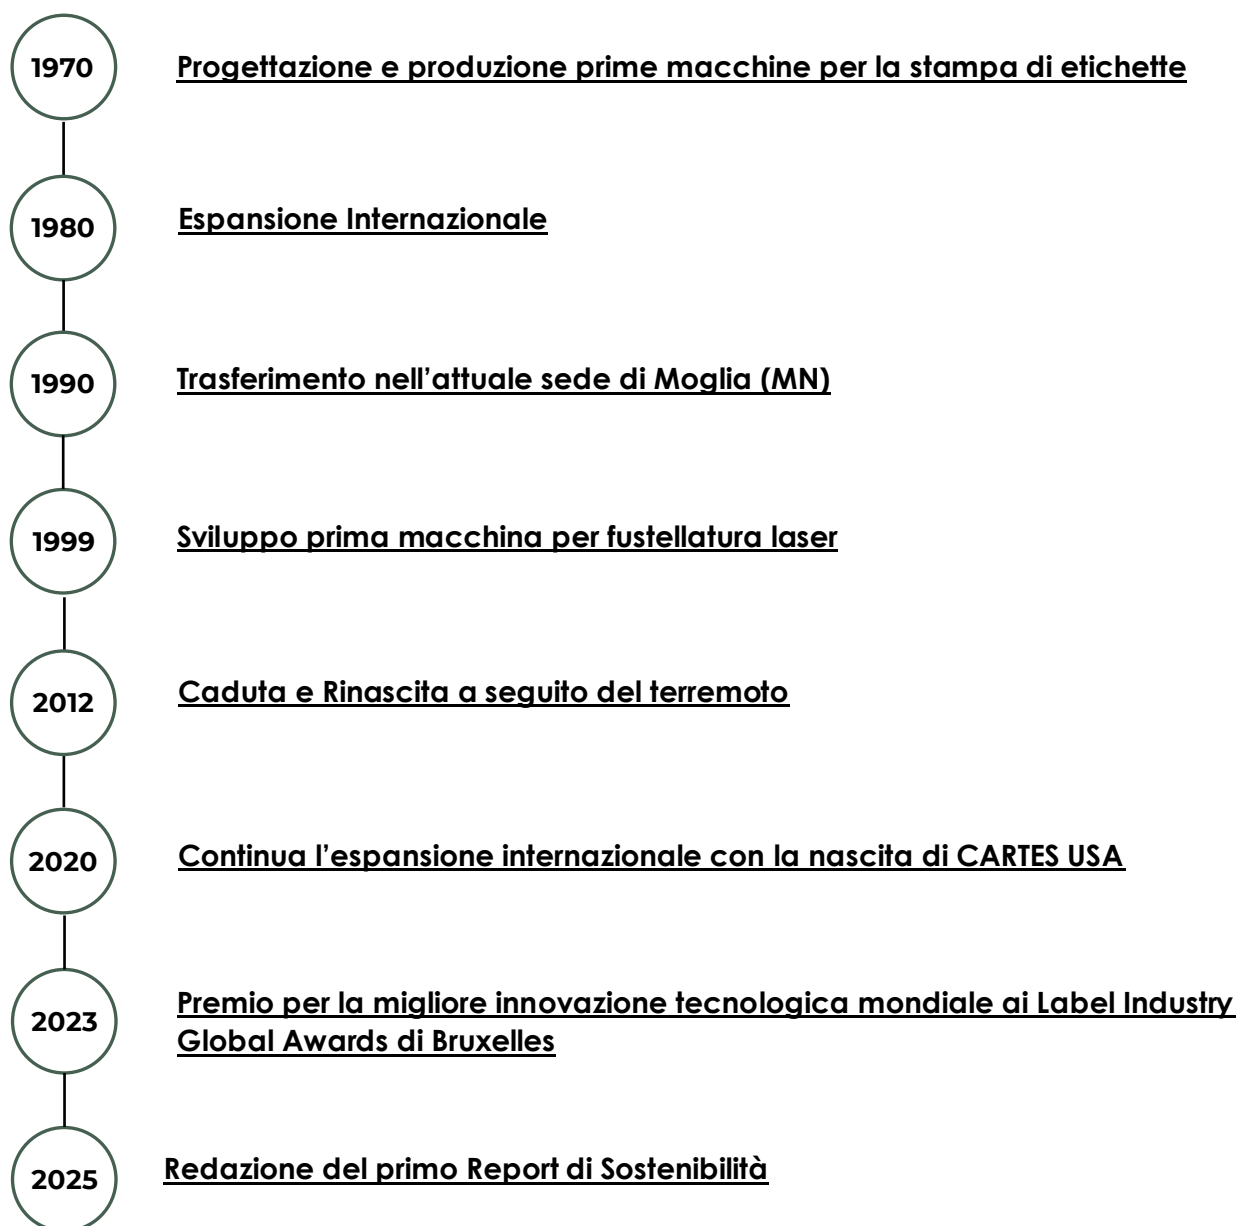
1970 Progettazione e produzione prime macchine per la stampa di etichette

1980 Espansione Internazionale

1990 Trasferimento nell'attuale sede di Moglia (MN)

1999 Sviluppo prima macchina per fustellatura laser

2012 Caduta e Rinascita a seguito del terremoto

2020 Continua l'espansione internazionale con la nascita di CARTES USA

2023 Premio per la migliore innovazione tecnologica mondiale ai Label Industry Global Awards di Bruxelles

2025 Redazione del primo Report di Sostenibilità